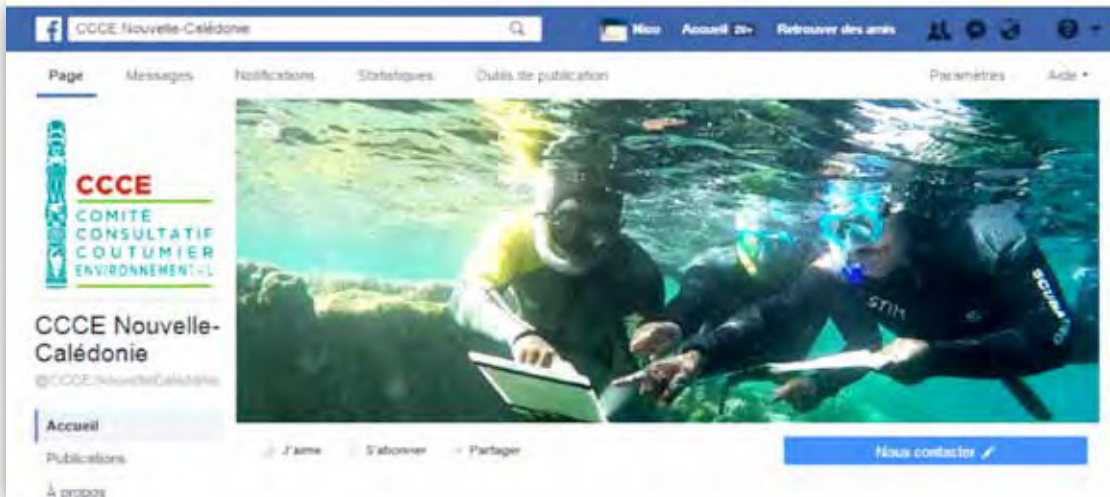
CCCE Nouvelle-Calédonie

Nico Accueil 20+ Retrouver des amis

Page Messages Notifications Statistiques Outils de publication Paramètres Aide

CCCE
COMITE CONSULTATIF COUTUMIER ENVIRONNEMENTAL

CCCE Nouvelle-Calédonie
@CCCENouvelleCaledonie

Accueil
Publications
À propos

SCUBAPRO

J'aime S'abonner Partager

Nous contacter